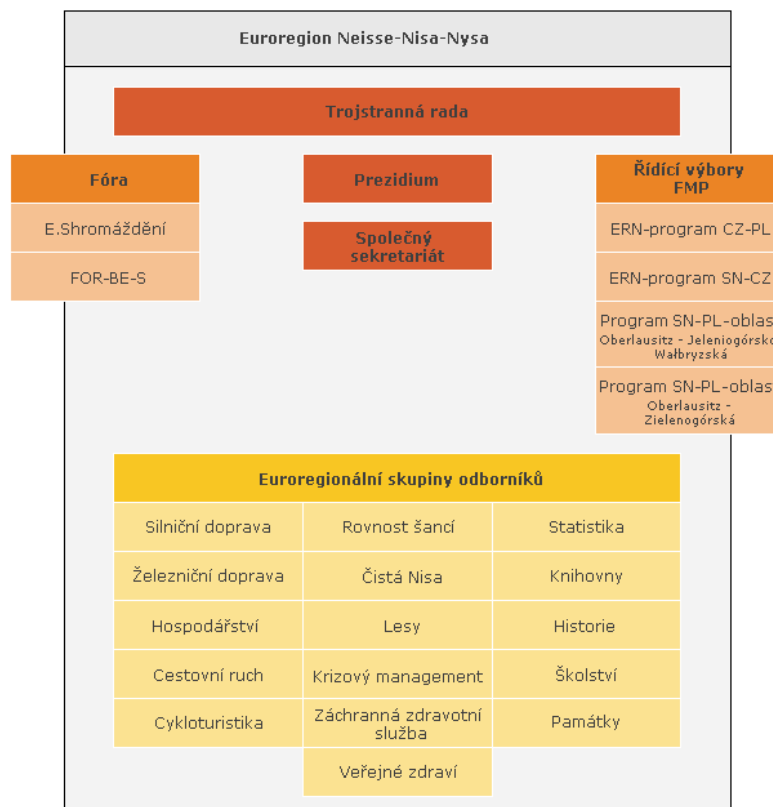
Euroregion Neisse-Nisa-Nysa

Trojstranná rada

Fóra

E.Shromáždění

FOR-BE-S

Prezidium

Společný sekretariát

Řídící výbory FMP

ERN-program CZ-PL

ERN-program SN-CZ

Program SN-PL-oblas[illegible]
Oberlausitz - Jeleniogórsko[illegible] Wałbryzská

Program SN-PL-oblas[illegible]
Oberlausitz - Zielenogórská

Euroregionální skupiny odborníků

| Silniční doprava | Rovnost šancí | Statistika |
|---|---|---|
| Železniční doprava | Čistá Nisa | Knihovny |
| Hospodářství | Lesy | Historie |
| Cestovní ruch | Krizový management | Školství |
| Cykloturistika | Záchranná zdravotní služba | Památky |
| | Veřejné zdraví | |